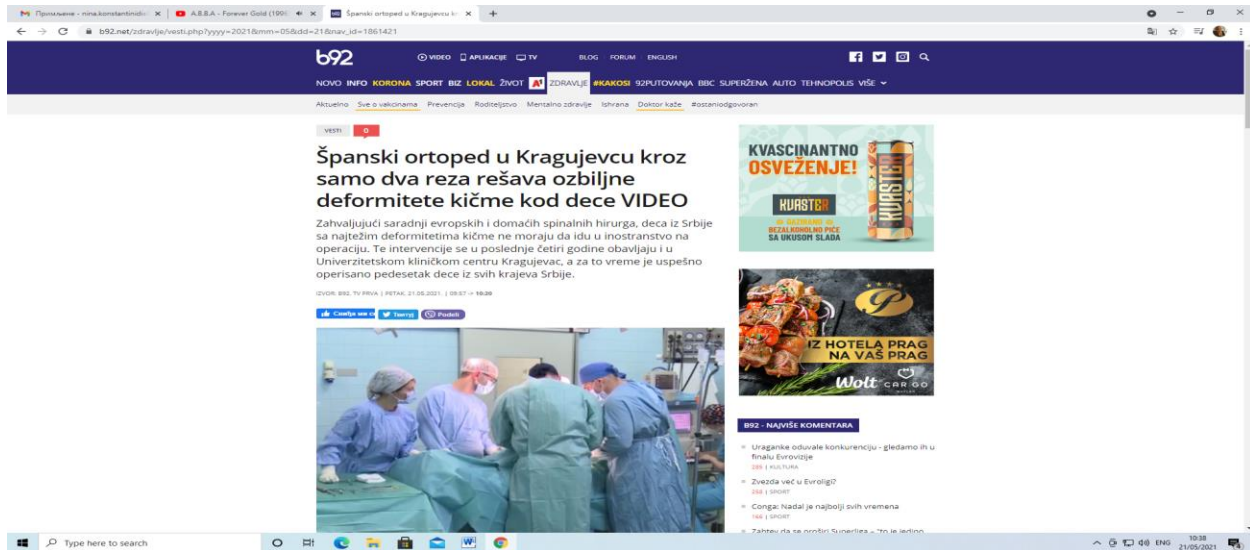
Примљене - nina.konstantinidis | A.B.B.A - Forever Gold (1998) | Španski ortoped u Kragujevcu kr

b92.net/zdravlje/vesti.php?yyyy=2021&mm=05&dd=21&nav_id=1861421

b92 VIDEO APLIKACIJE TV BLOG FORUM ENGLISH

NOVO INFO KORONA SPORT BIZ LOKAL ŽIVOT ZDRAVLJE #KAKOSI 92PUTOVANJA BBC SUPERŽENA AUTO TEHNOPOLIS VIŠE

Aktuelno Sve o vakcinama Prevencija Roditeljstvo Mentalno zdravlje Ishrana Doktor kaže #ostaniodgovoran

VESTI 0

Španski ortoped u Kragujevcu kroz samo dva reza rešava ozbiljne deformitete kičme kod dece VIDEO

Zahvaljujući saradnji evropskih i domaćih spinalnih hirurga, deca iz Srbije sa najtežim deformitetima kičme ne moraju da idu u inostranstvo na operaciju. Te intervencije se u poslednje četiri godine obavljaju i u Univerzitetskom kliničkom centru Kragujevac, a za to vreme je uspešno operisano pedesetak dece iz svih krajeva Srbije.

IZVOR: B92, TV PRVA | PETAK, 21.05.2021. | 09:57 → 10:00

Свиђа ми се Tweet Podeli

KVASCINANTNO OSVEŽENJE! KURSTER BEZALKOHOLNO PIĆE SA UKUSOM SLADA

IZ HOTELA PRAG NA VAŠ PRAG Wolt CARGO

B92 - NAJVIŠE KOMENTARA

Uraganke oduvale konkurenciju - gledamo ih u finalu Evrovizije
285 | KULTURA

Zvezda već u Evroligi?
258 | SPORT

Conga: Nadal je najbolji svih vremena
166 | SPORT

Zahtev da se proširi Superliga – "to je jedino

Type here to search

ENG 10:38 21/05/2021